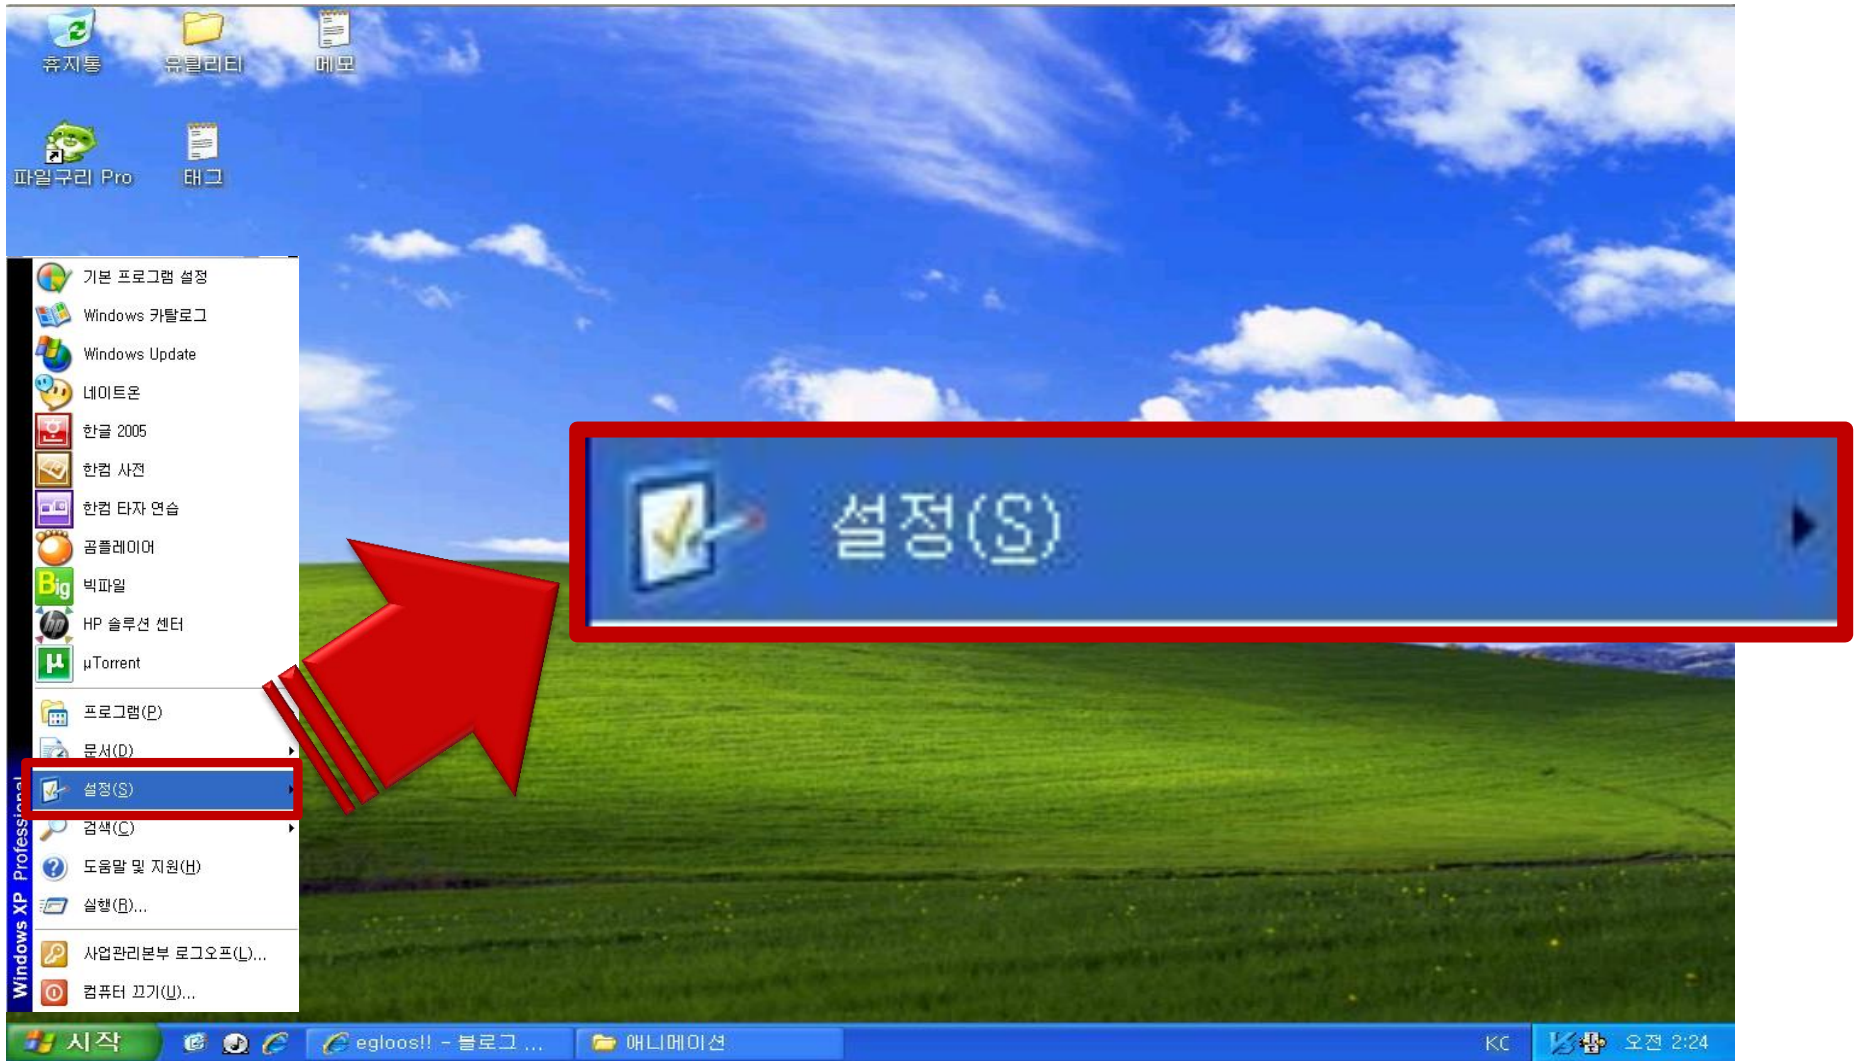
휴지통
유틸리티
메모
파일구리 Pro
태그

기본 프로그램 설정
Windows 카탈로그
Windows Update
네이트온
한글 2005
한컴 사전
한컴 타자 연습
곰플레이어
빅파일
HP 솔루션 센터
µTorrent
프로그램(P)
문서(D)
설정(S)
검색(C)
도움말 및 지원(H)
실행(R)...
사업관리본부 로그오프(L)...
컴퓨터 끄기(U)...

Windows XP Professional

설정(S)

시작
egloos!! - 블로그 ...
애니메이션
KC
오전 2:24